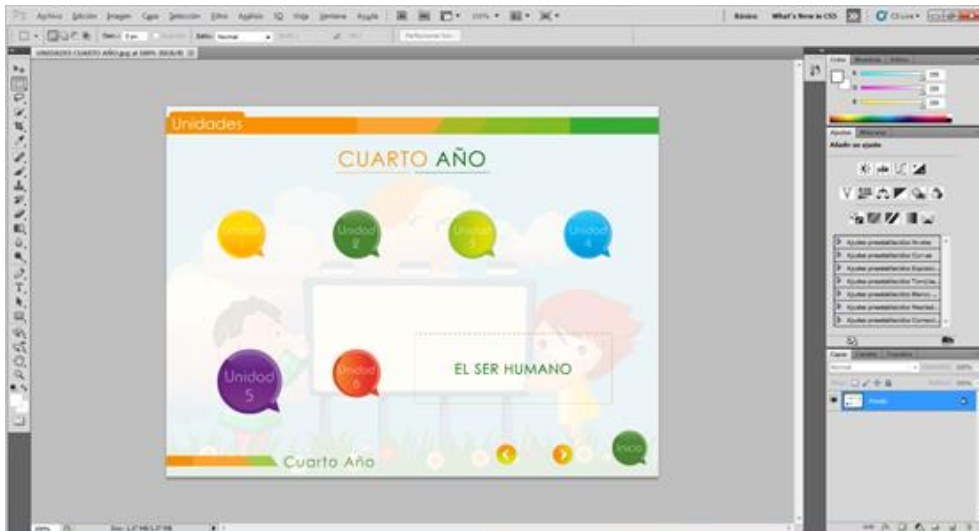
Archivo Edición Imagen Capa Selección Filtro Análisis 3D Vista Ventana Ayuda

Básico What's New in CS5

UNIDADES CUARTO AÑO.jpg al 100% (RGB/8)

Unidades

CUARTO AÑO

Unidad 1

Unidad 2

Unidad 3

Unidad 4

Unidad 5

Unidad 6

EL SER HUMANO

Cuarto Año

Inicio

Ajustes

Añadir un ajuste

Fondo

100%